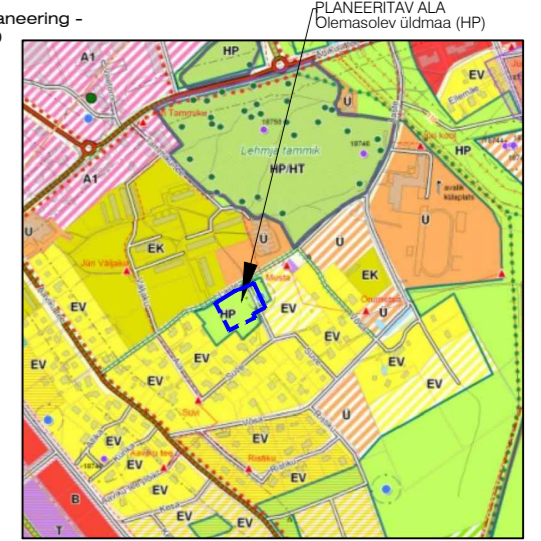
aneering -
)

PLANEERITAV ALA
Olemasolev üldmaa (HP)

HP
A1
EV
U
Tamme
Lehmja tammik
HP/HT
HP
A1
EK
U
U
EK
Jüri Vaikla
Mesta
Õunpuu
EV
HP
EV
U
EV
EV
EV
EV
EV
EV
EV
EV
U
EV
EV
Suvi
EV
EV
EV
Ristiku
EV
B
EV
EV
T
EV